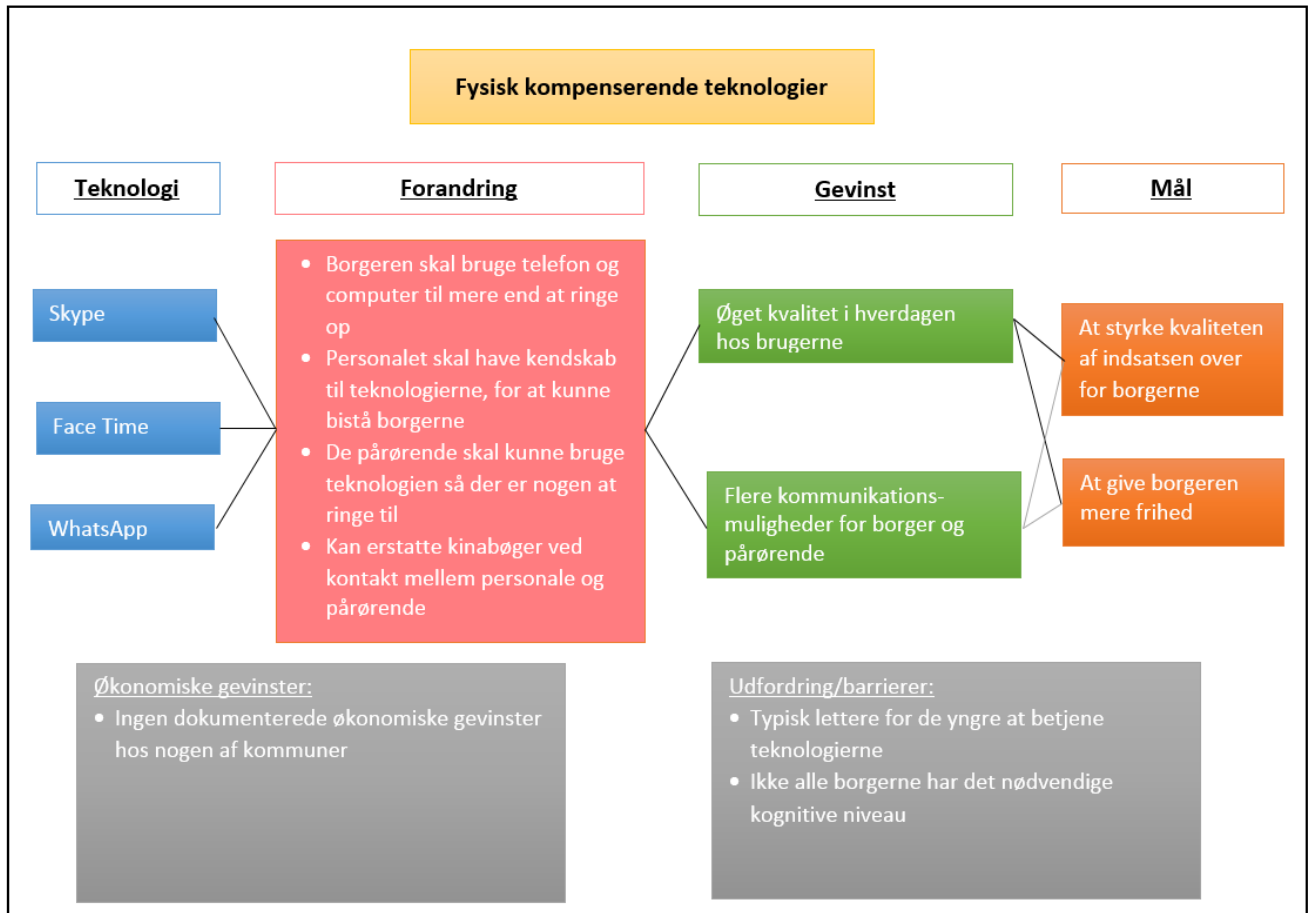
Fysisk kompenserende teknologier

Teknologi

Forandring

Gevinst

Mål

Skype

Face Time

WhatsApp

- Borgeren skal bruge telefon og computer til mere end at ringe op
- Personalet skal have kendskab til teknologierne, for at kunne bistå borgerne
- De pårørende skal kunne bruge teknologien så der er nogen at ringe til
- Kan erstatte kinabøger ved kontakt mellem personale og pårørende

Øget kvalitet i hverdagen hos brugerne

Flere kommunikationsmuligheder for borger og pårørende

At styrke kvaliteten af indsatsen over for borgerne

At give borgeren mere frihed

Økonomiske gevinster:
- Ingen dokumenterede økonomiske gevinster hos nogen af kommuner

Udfordring/barrierer:
- Typisk lettere for de yngre at betjene teknologierne
- Ikke alle borgerne har det nødvendige kognitive niveau